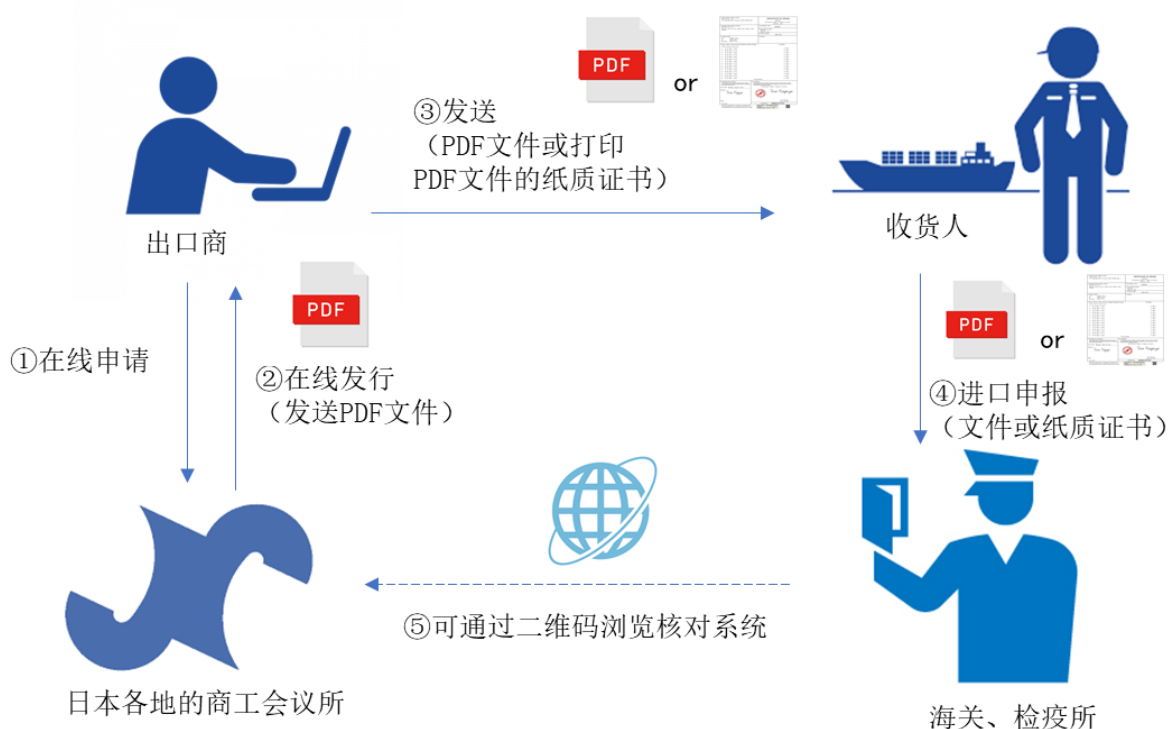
PDF

or

③发送
（PDF文件或打印
PDF文件的纸质证书）

出口商

收货人

PDF

PDF

or

①在线申请

②在线发行
（发送PDF文件）

④进口申报
（文件或纸质证书）

⑤可通过二维码浏览核对系统

日本各地的商工会议所

海关、检疫所